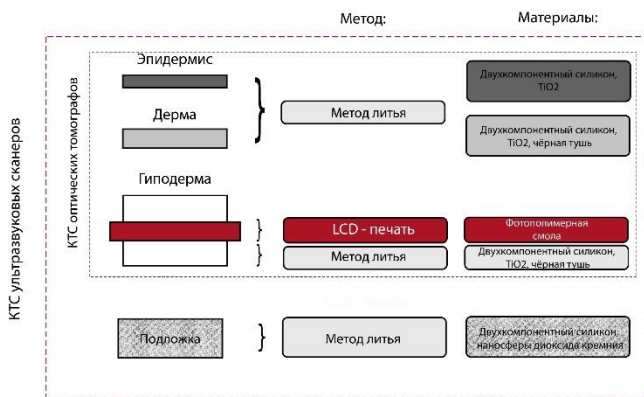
Метод:

Материалы:

КТС ультразвуковых сканеров

КТС оптических томографов

Эпидермис

Дерма

Гиподерма

Подложка

Метод литья

LCD - печать

Метод литья

Метод литья

Двухкомпонентный силикон, TiO2

Двухкомпонентный силикон, TiO2, чёрная тушь

Фотополимерная смола

Двухкомпонентный силикон, TiO2, чёрная тушь

Двухкомпонентный силикон, наносферы диоксида кремния